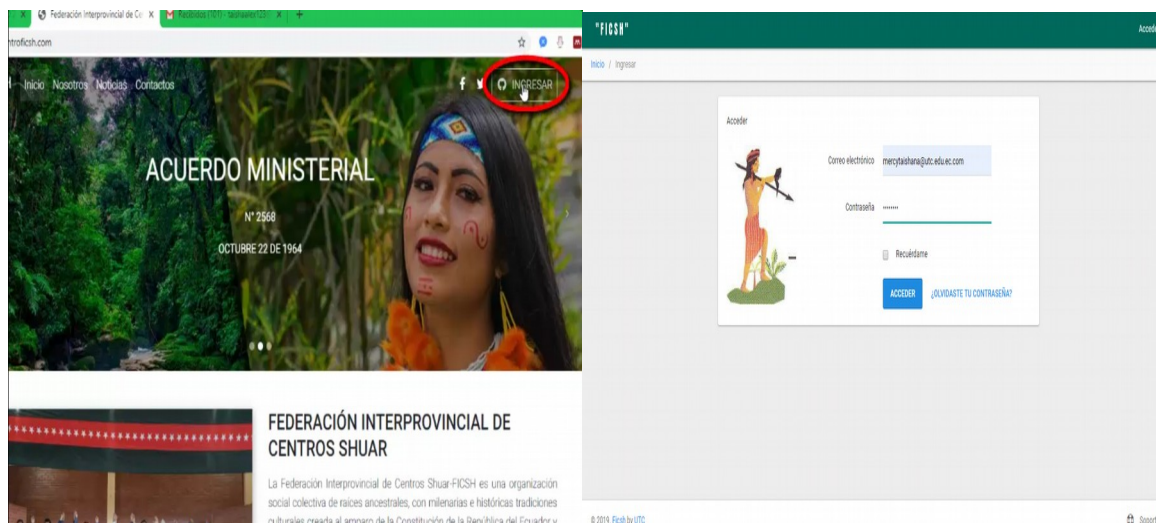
Federación Interprovincial de Ce
Recibidos (101) - taishaalex123
ntroficsh.com

Inicio Nosotros Noticias Contactos
INGRESAR

ACUERDO MINISTERIAL
N° 2568
OCTUBRE 22 DE 1964

FEDERACIÓN INTERPROVINCIAL DE CENTROS SHUAR

La Federación Interprovincial de Centros Shuar-FICSH es una organización social colectiva de raíces ancestrales, con milenarias e históricas tradiciones culturales creada al amparo de la Constitución de la República del Ecuador y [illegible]

"FICSH"
Acceder

Inicio / Ingresar

Acceder

Correo electrónico mercytaishana@utc.edu.ec.com

Contraseña ••••••••

Recuérdame

ACCEDER ¿OLVIDASTE TU CONTRASEÑA?

© 2019 Ficsh by UTC
Soport